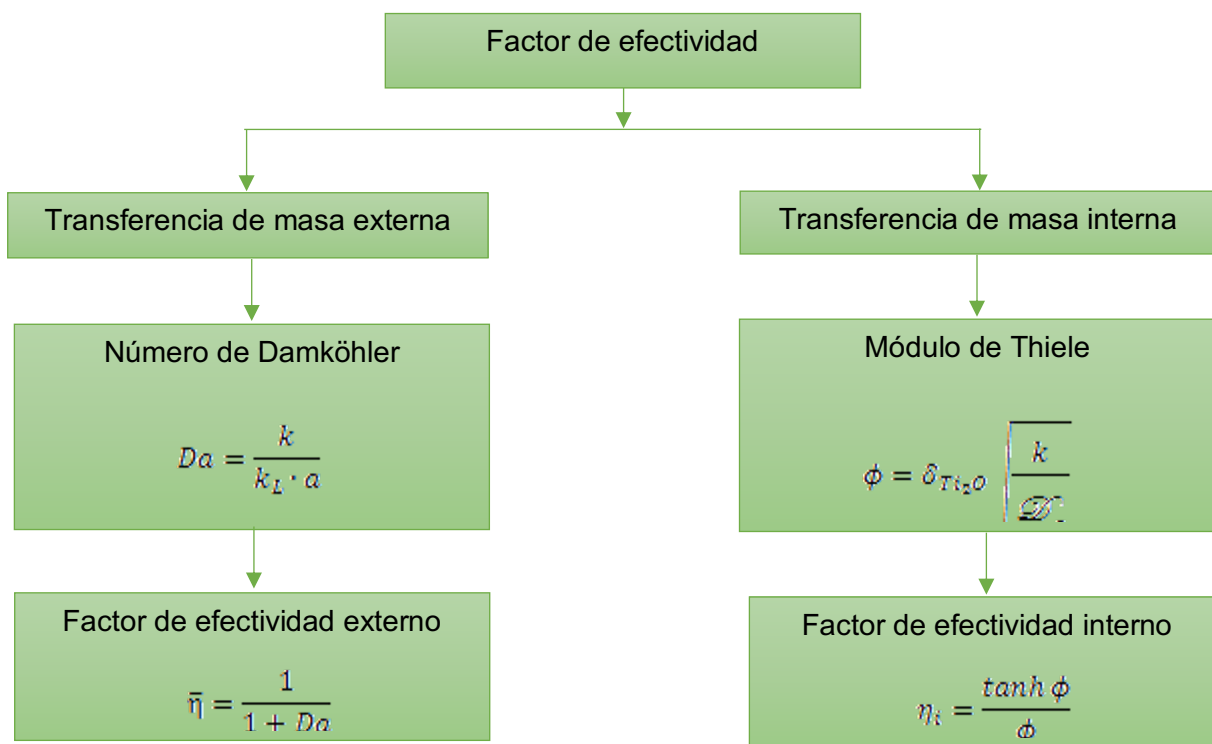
Factor de efectividad

Transferencia de masa externa

Transferencia de masa interna

Número de Damköhler

$Da = \frac{k}{k_L \cdot a}$

Módulo de Thiele

$\phi = \delta_{Ti_2O} \sqrt{\frac{k}{\mathscr{D}}}$

Factor de efectividad externo

$\bar{\eta} = \frac{1}{1 + Da}$

Factor de efectividad interno

$\eta_i = \frac{tanh\, \phi}{\phi}$